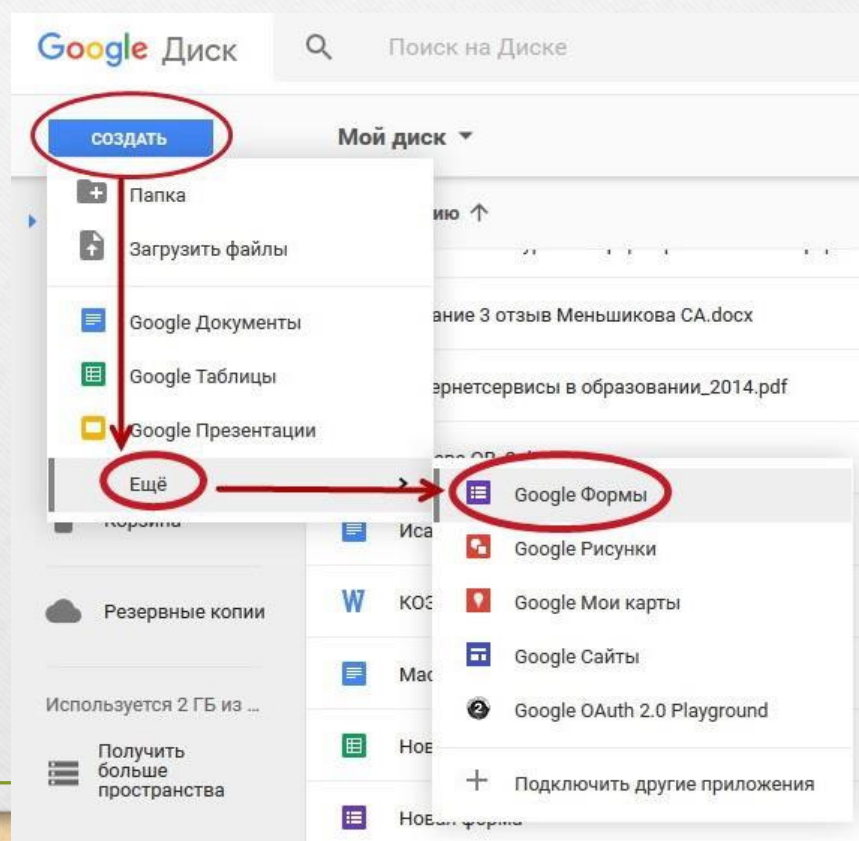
Google Диск

Поиск на Диске

СОЗДАТЬ

Мой диск ▾

Папка

Загрузить файлы

Google Документы

Google Таблицы

Google Презентации

Ещё

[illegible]ию ↑

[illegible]ание 3 отзыв Меньшикова СА.docx

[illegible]рнетсервисы в образовании_2014.pdf

Google Формы

Google Рисунки

Google Мои карты

Google Сайты

Google OAuth 2.0 Playground

Подключить другие приложения

Корзина

Иса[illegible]

Резервные копии

КОЗ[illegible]

Мас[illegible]

Используется 2 ГБ из ...

Нов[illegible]

Получить больше пространства

Новая форма